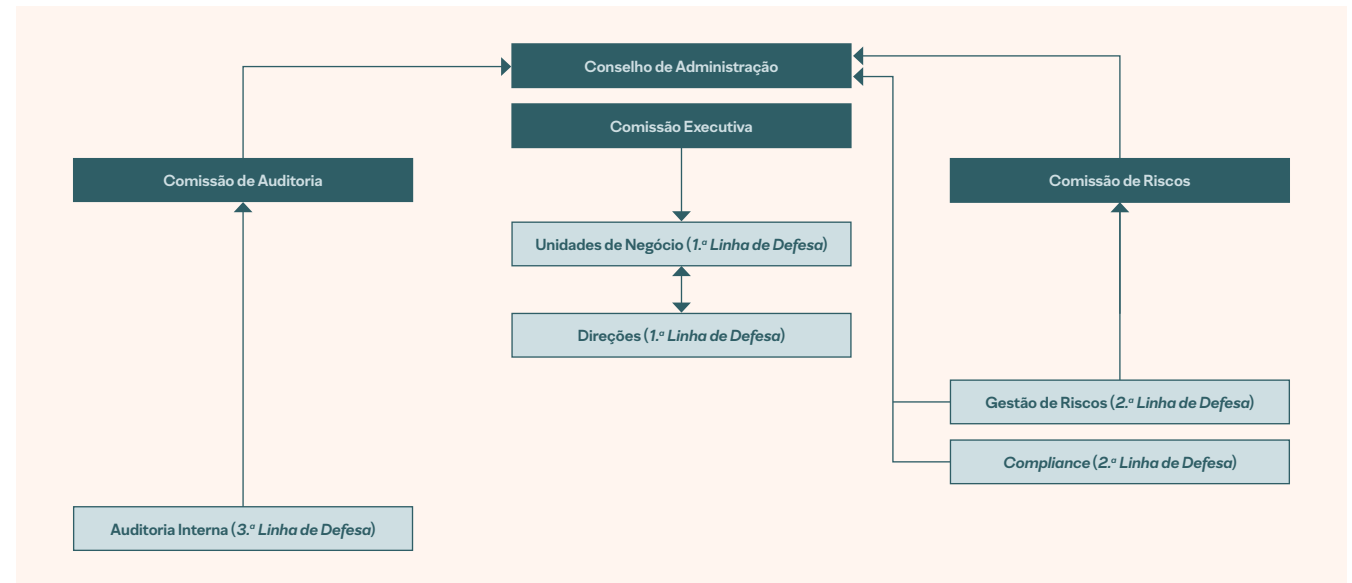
Conselho de Administração

Comissão Executiva

Comissão de Auditoria

Comissão de Riscos

Unidades de Negócio (1.ª Linha de Defesa)

Direções (1.ª Linha de Defesa)

Gestão de Riscos (2.ª Linha de Defesa)

Compliance (2.ª Linha de Defesa)

Auditoria Interna (3.ª Linha de Defesa)